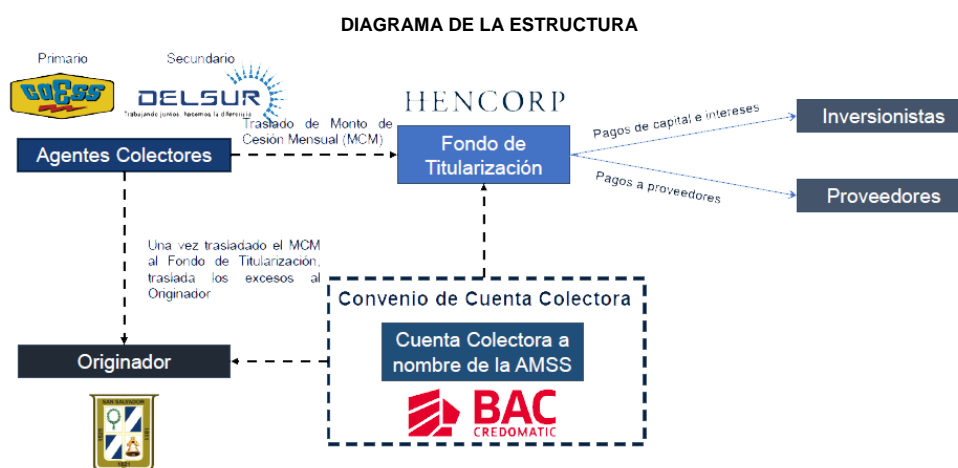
DIAGRAMA DE LA ESTRUCTURA

Primario

CAESS

Secundario

DELSUR

Trabajando juntos, hacemos la diferencia

HENCORP

Traslado de Monto de Cesión Mensual (MCM)

Agentes Colectores

Fondo de Titularización

Pagos de capital e intereses

Inversionistas

Pagos a proveedores

Proveedores

Una vez trasladado el MCM al Fondo de Titularización, traslada los excesos al Originador

Convenio de Cuenta Colectora

Cuenta Colectora a nombre de la AMSS

Originador

BAC CREDOMATIC

SAN SALVADOR